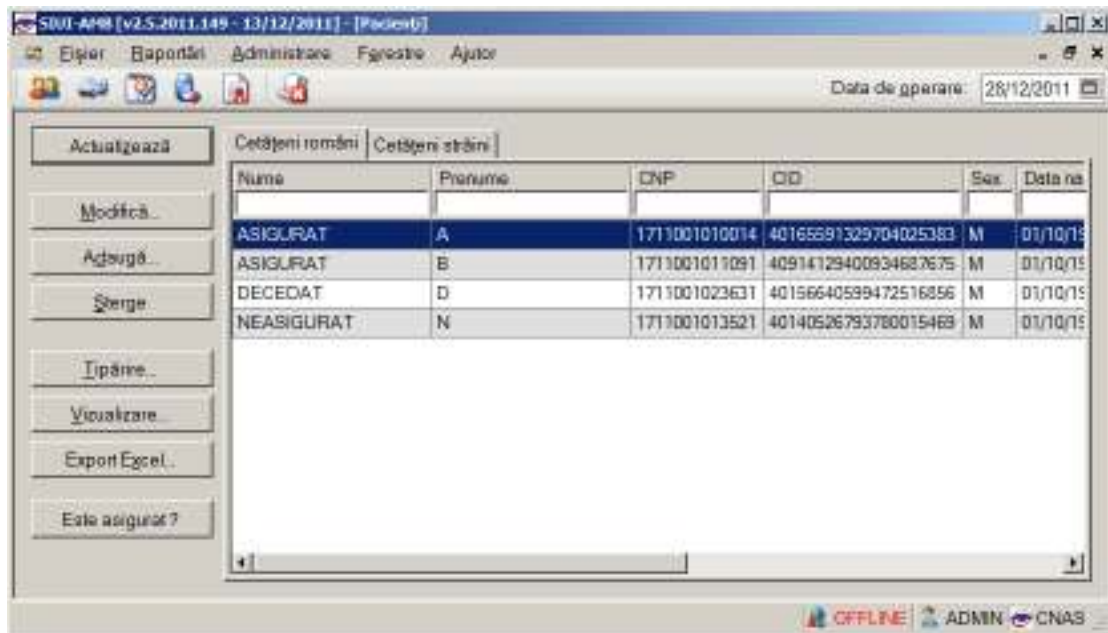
SIUI-AMB [v2.5.2011.149 - 13/12/2011] - [Pacienti]

Fisier Rapoarte Administrare Ferestre Ajutor

Data de operare: 28/12/2011

Actualizează

Modifică...

Adaugă...

Sterge...

Tipărire...

Vizualizare...

Export Excel...

Este asigurat ?

Cetăţeni români | Cetăţeni străini

| Nume | Prenume | CNP | CID | Sex | Data na |
|---|---|---|---|---|---|
| ASIGURAT | A | 1711001010014 | 40165591329704025383 | M | 01/10/1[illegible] |
| ASIGURAT | B | 1711001011091 | 40914129400934687675 | M | 01/10/1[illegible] |
| DECEDAT | D | 1711001023631 | 40156640599472516856 | M | 01/10/1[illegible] |
| NEASIGURAT | N | 1711001013521 | 40140526793780015469 | M | 01/10/1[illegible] |

OFFLINE ADMIN CNAS